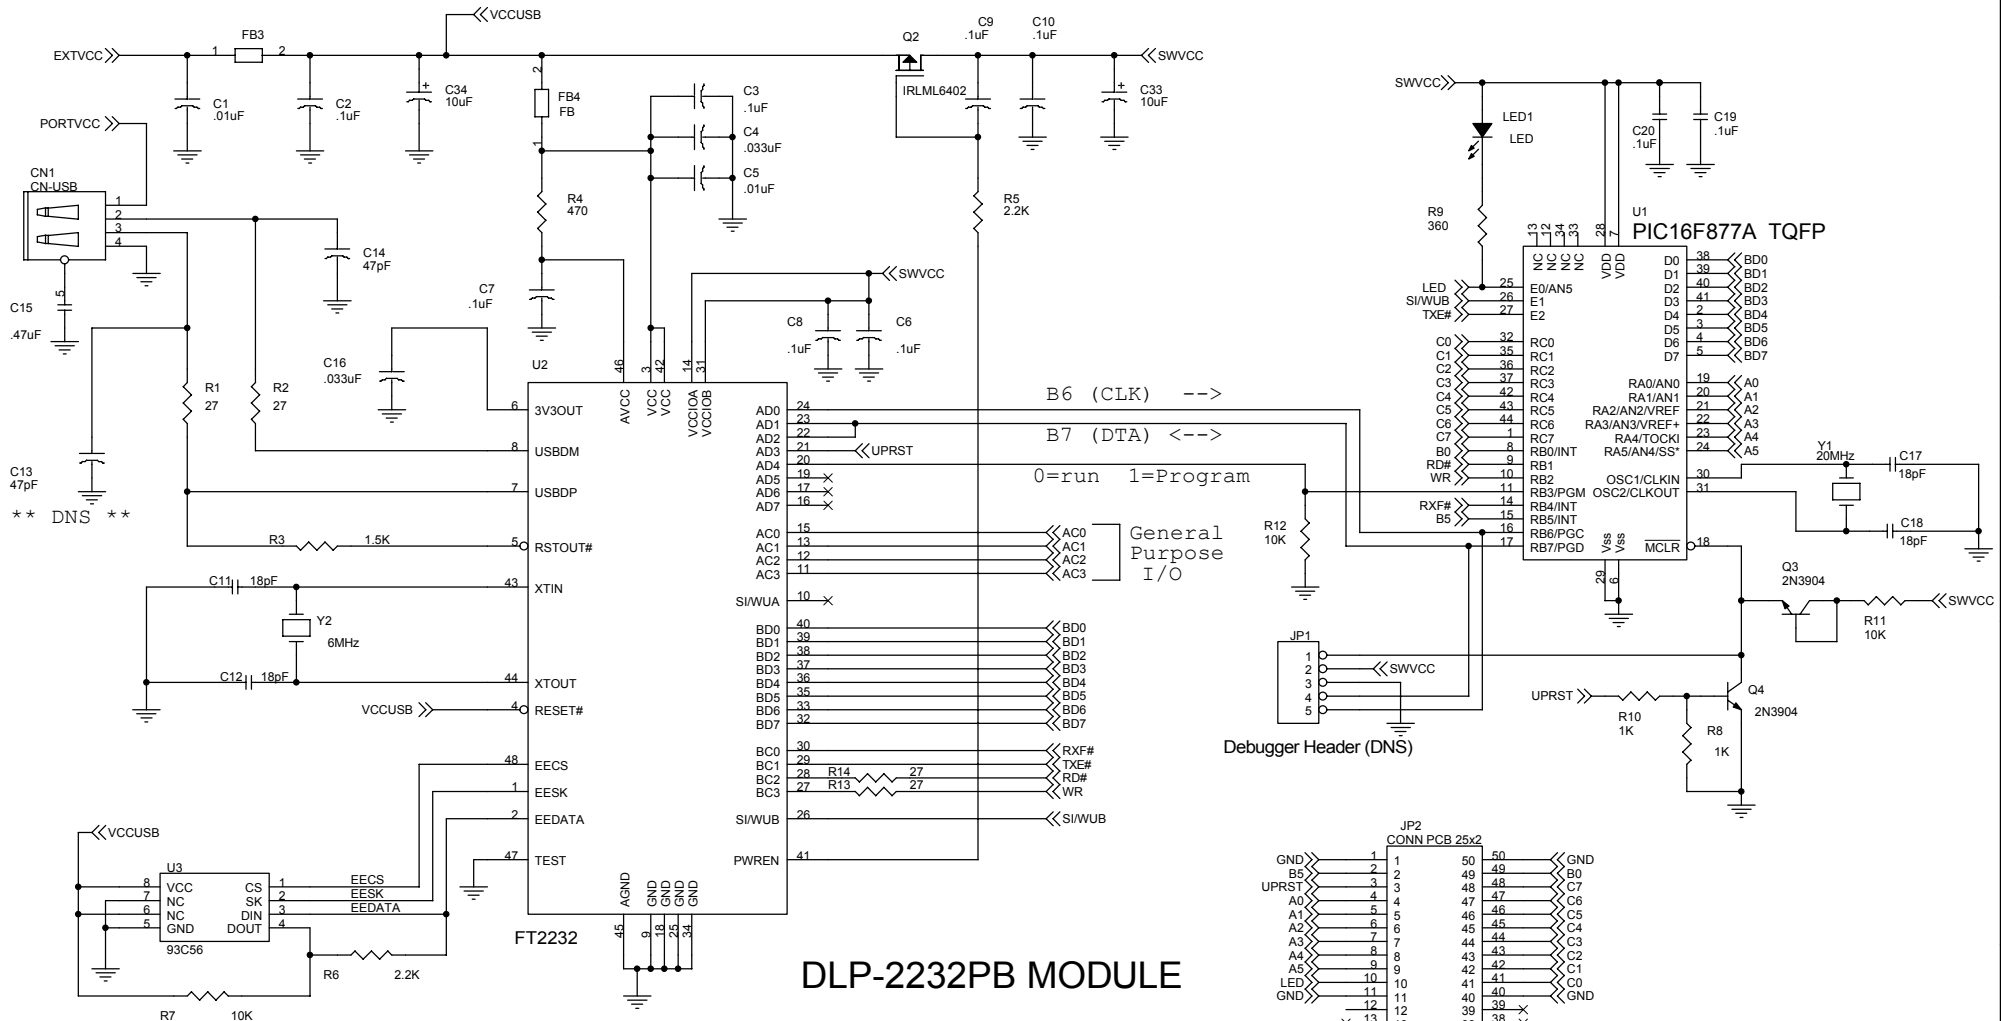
VCCUSB
EXTVCC
FB3
1 2
C1 .01uF
C2 .1uF
C34 10uF
PORTVCC
CN1 CN-USB
1 2 3 4
C14 47pF
C15 .47uF
5
FB4 FB
2 1
C3 .1uF
C4 .033uF
C5 .01uF
R4 470
C7 .1uF
Q2
IRLML6402
C9 .1uF
C10 .1uF
SWVCC
C33 10uF
R5 2.2K
SWVCC
C8 .1uF
C6 .1uF
C16 .033uF
U2
R1 27
R2 27
C13 47pF
** DNS **
R3 1.5K
C11 18pF
Y2 6MHz
C12 18pF
VCCUSB
46 3 42 14 31
AVCC VCC VCC VCCIOA VCCIOB
6 3V3OUT
8 USBDM
7 USBDP
5 RSTOUT#
43 XTIN
44 XTOUT
4 RESET#
48 EECS
1 EESK
2 EEDATA
47 TEST
AGND GND GND GND GND
45 9 18 25 34
FT2232
AD0 24
AD1 23
AD2 22
AD3 21
AD4 20
AD5 19
AD6 17
AD7 16
UPRST
AC0 15
AC1 13
AC2 12
AC3 11
AC0 AC1 AC2 AC3
General Purpose I/O
SI/WUA 10
BD0 40
BD1 39
BD2 38
BD3 37
BD4 36
BD5 35
BD6 33
BD7 32
BD0 BD1 BD2 BD3 BD4 BD5 BD6 BD7
BC0 30
BC1 29
BC2 28
BC3 27
R14 27
R13 27
RXF# TXE# RD# WR
SI/WUB 26 SI/WUB
PWREN 41
B6 (CLK) -->
B7 (DTA) <-->
0=run 1=Program
R12 10K
VCCUSB
U3
8 VCC CS 1
7 NC SK 2
6 NC DIN 3
5 GND DOUT 4
93C56
EECS
EESK
EEDATA
R6 2.2K
R7 10K
DLP-2232PB MODULE
SWVCC
LED1 LED
C20 .1uF
C19 .1uF
R9 360
U1
PIC16F877A TQFP
13 12 34 33 28 7
NC NC NC NC VDD VDD
LED 25 E0/AN5
SI/WUB 26 E1
TXE# 27 E2
C0 32 RC0
C1 35 RC1
C2 36 RC2
C3 37 RC3
C4 42 RC4
C5 43 RC5
C6 44 RC6
C7 1 RC7
B0 8 RB0/INT
RD# 9 RB1
WR 10 RB2
11 RB3/PGM
RXF# 14 RB4/INT
B5 15 RB5/INT
16 RB6/PGC
17 RB7/PGD
D0 38 BD0
D1 39 BD1
D2 40 BD2
D3 41 BD3
D4 2 BD4
D5 3 BD5
D6 4 BD6
D7 5 BD7
RA0/AN0 19 A0
RA1/AN1 20 A1
RA2/AN2/VREF 21 A2
RA3/AN3/VREF+ 22 A3
RA4/TOCKI 23 A4
RA5/AN4/SS* 24 A5
Y1 20MHz
OSC1/CLKIN 30
OSC2/CLKOUT 31
C17 18pF
C18 18pF
Vss Vss
29 6
MCLR 18
Q3 2N3904
R11 10K
SWVCC
JP1
1 2 3 4 5
SWVCC
Debugger Header (DNS)
UPRST
R10 1K
R8 1K
Q4 2N3904
JP2
CONN PCB 25x2
GND 1 1 50 50 GND
B5 2 2 49 49 B0
UPRST 3 3 48 48 C7
A0 4 4 47 47 C6
A1 5 5 46 46 C5
A2 6 6 45 45 C4
A3 7 7 44 44 C3
A4 8 8 43 43 C2
A5 9 9 42 42 C1
LED 10 10 41 41 C0
GND 11 11 40 40 GND
12 12 39 39
13 38 38